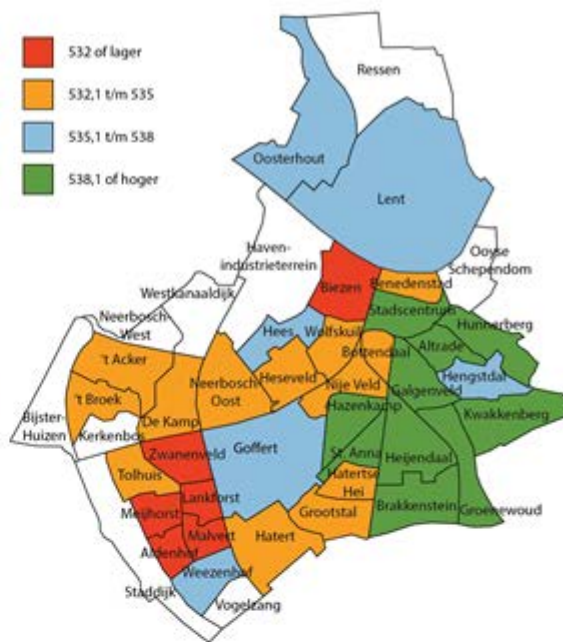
532 of lager
532,1 t/m 535
535,1 t/m 538
538,1 of hoger

Ressen
Oosterhout
Lent
Haven-industrieterrein
Oosterhout
Ooyse Schependom
Westkanaaldijk
Biezen
Benedenstad
Neerbosch-West
Stadscentrum
Hunnerberg
Hees
Wolfskuil
Altrade
't Acker
Bottendaal
Heseveld
Neerbosch-Oost
Nije Veld
Galgenveld
Hengstdal
't Broek
Hazenkamp
Kwakkenberg
Bijster-Huizen
De Kamp
Kerkenbos
Goffert
Zwanenveld
St. Anna
Heijendaal
Hatertse Hei
Tolhuis
Lankforst
Grootstal
Brakkenstein
Groenewoud
Meijhorst
Malvert
Aldenhof
Hatert
Weezenhof
Staddijk
Vogelzang